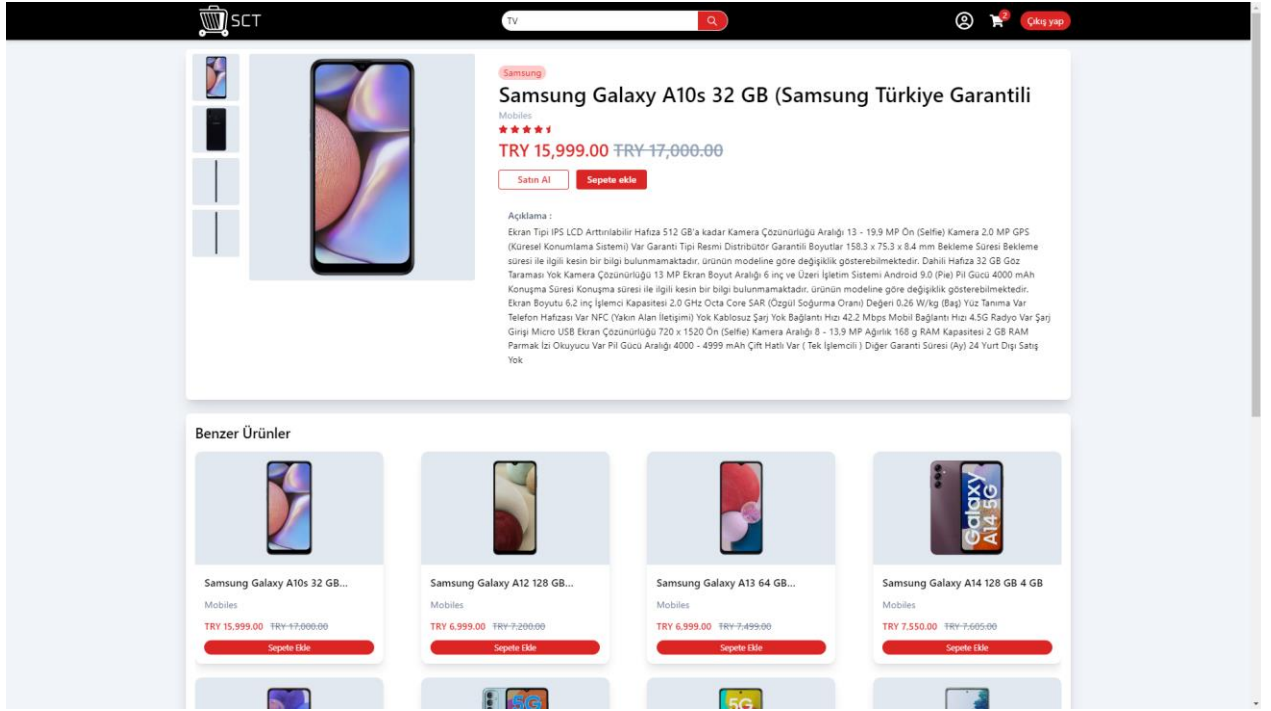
SCT

TV

2

Çıkış yap

Samsung

Samsung Galaxy A10s 32 GB (Samsung Türkiye Garantili

Mobiles

TRY 15,999.00 ~~TRY 17,000.00~~

Satın Al

Sepete ekle

Açıklama :

Ekran Tipi IPS LCD Arttırılabilir Hafıza 512 GB'a kadar Kamera Çözünürlüğü Aralığı 13 - 19.9 MP Ön (Selfie) Kamera 2.0 MP GPS (Küresel Konumlama Sistemi) Var Garanti Tipi Resmi Distribütör Garantili Boyutlar 158.3 x 75.3 x 8.4 mm Bekleme Süresi Bekleme süresi ile ilgili kesin bir bilgi bulunmamaktadır. ürünün modeline göre değişiklik gösterebilmektedir. Dahili Hafıza 32 GB Göz Taraması Yok Kamera Çözünürlüğü 13 MP Ekran Boyut Aralığı 6 inç ve Üzeri İşletim Sistemi Android 9.0 (Pie) Pil Gücü 4000 mAh Konuşma Süresi Konuşma süresi ile ilgili kesin bir bilgi bulunmamaktadır. ürünün modeline göre değişiklik gösterebilmektedir. Ekran Boyutu 6.2 inç İşlemci Kapasitesi 2.0 GHz Octa Core SAR (Özgül Soğurma Oranı) Değeri 0.26 W/kg (Baş) Yüz Tanıma Var Telefon Hafızası Var NFC (Yakın Alan İletişimi) Yok Kablosuz Şarj Yok Bağlantı Hızı 42.2 Mbps Mobil Bağlantı Hızı 4.5G Radyo Var Şarj Girişi Micro USB Ekran Çözünürlüğü 720 x 1520 Ön (Selfie) Kamera Aralığı 8 - 13.9 MP Ağırlık 168 g RAM Kapasitesi 2 GB RAM Parmak İzi Okuyucu Var Pil Gücü Aralığı 4000 - 4999 mAh Çift Hatlı Var ( Tek İşlemcili ) Diğer Garanti Süresi (Ay) 24 Yurt Dışı Satış Yok

Benzer Ürünler

Galaxy A14 5G

Samsung Galaxy A10s 32 GB...
Mobiles
TRY 15,999.00 ~~TRY 17,000.00~~
Sepete Ekle

Samsung Galaxy A12 128 GB...
Mobiles
TRY 6,999.00 ~~TRY 7,200.00~~
Sepete Ekle

Samsung Galaxy A13 64 GB...
Mobiles
TRY 6,999.00 ~~TRY 7,499.00~~
Sepete Ekle

Samsung Galaxy A14 128 GB 4 GB
Mobiles
TRY 7,550.00 ~~TRY 7,605.00~~
Sepete Ekle

5G

5G